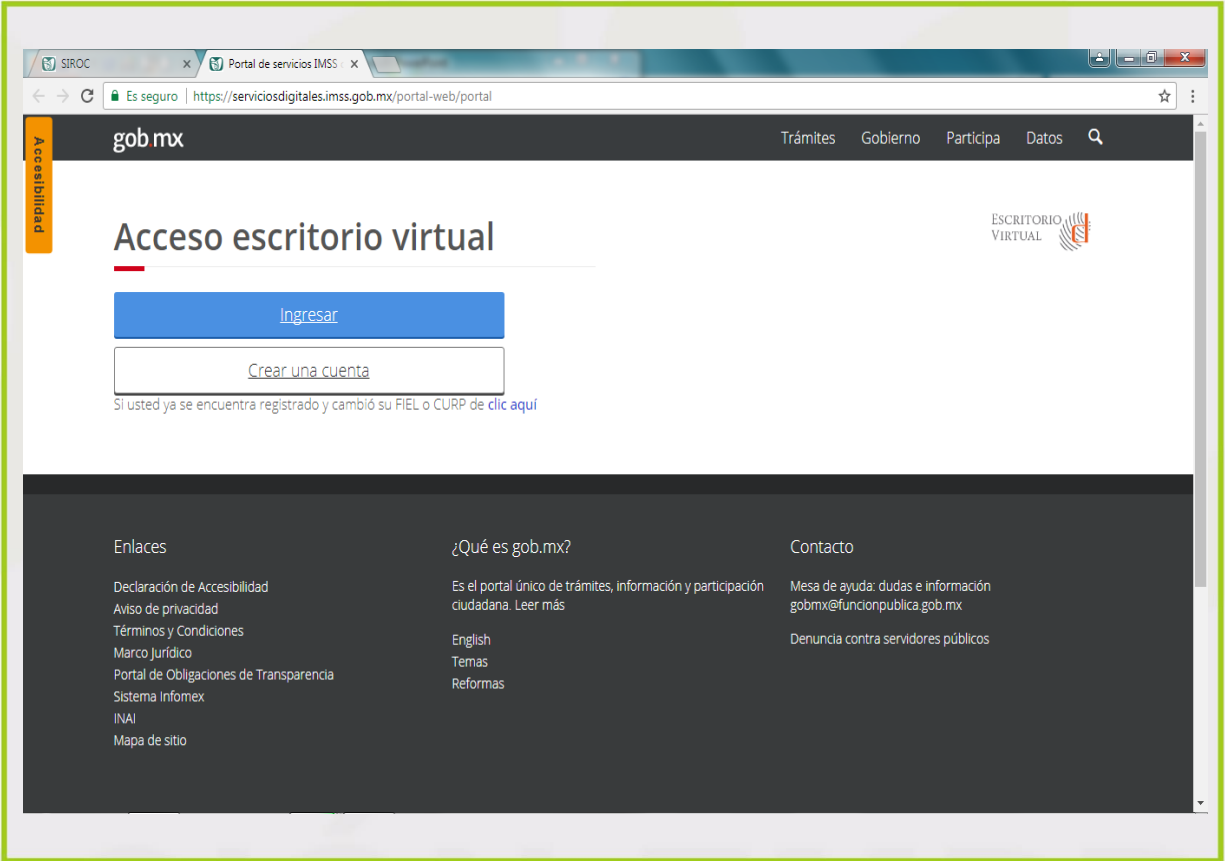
SIROC ×
Portal de servicios IMSS ×

Es seguro | https://serviciosdigitales.imss.gob.mx/portal-web/portal

Accesibilidad

gob.mx

Trámites Gobierno Participa Datos

Acceso escritorio virtual

ESCRITORIO VIRTUAL

Ingresar

Crear una cuenta

Si usted ya se encuentra registrado y cambió su FIEL o CURP de clic aquí

Enlaces

Declaración de Accesibilidad
Aviso de privacidad
Términos y Condiciones
Marco Jurídico
Portal de Obligaciones de Transparencia
Sistema Infomex
INAI
Mapa de sitio

¿Qué es gob.mx?

Es el portal único de trámites, información y participación ciudadana. Leer más

English
Temas
Reformas

Contacto

Mesa de ayuda: dudas e información gobmx@funcionpublica.gob.mx

Denuncia contra servidores públicos